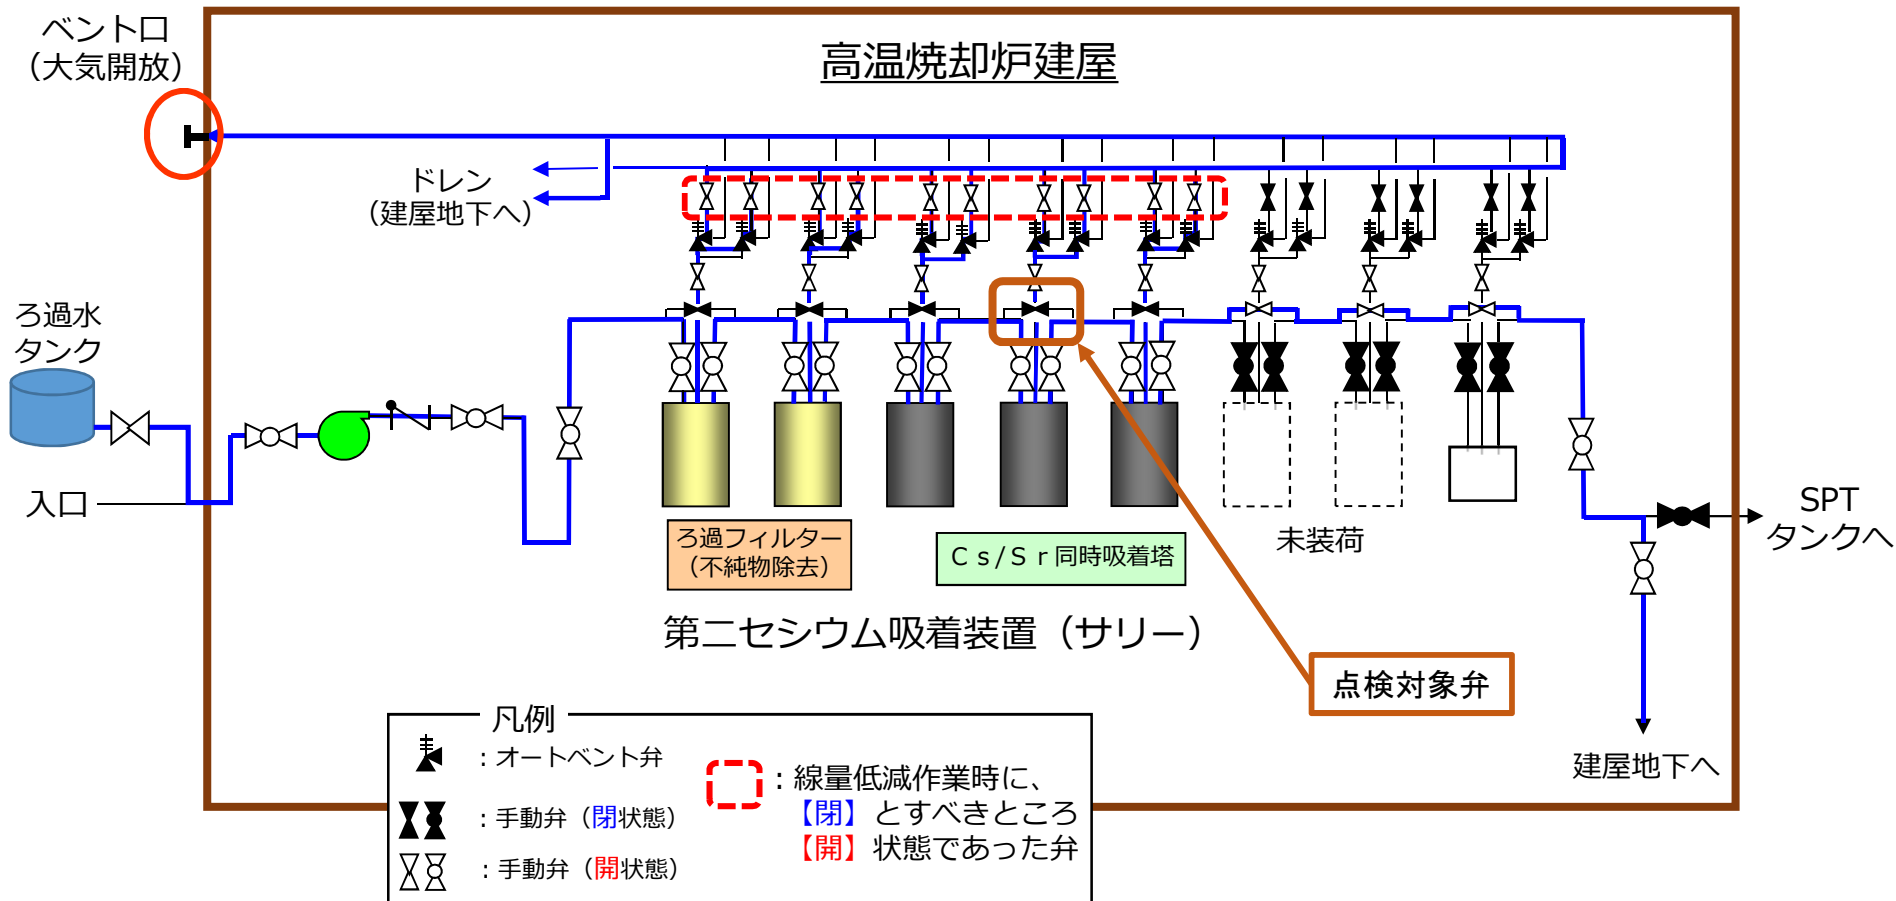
ベント口
（大気開放）

高温焼却炉建屋

ドレン
（建屋地下へ）

ろ過水
タンク

入口

ろ過フィルター
（不純物除去）

Ｃｓ/Ｓｒ同時吸着塔

未装荷

SPT
タンクへ

第二セシウム吸着装置（サリー）

点検対象弁

建屋地下へ

凡例
：オートベント弁
：手動弁（閉状態）
：手動弁（開状態）
：線量低減作業時に、
【閉】とすべきところ
【開】状態であった弁